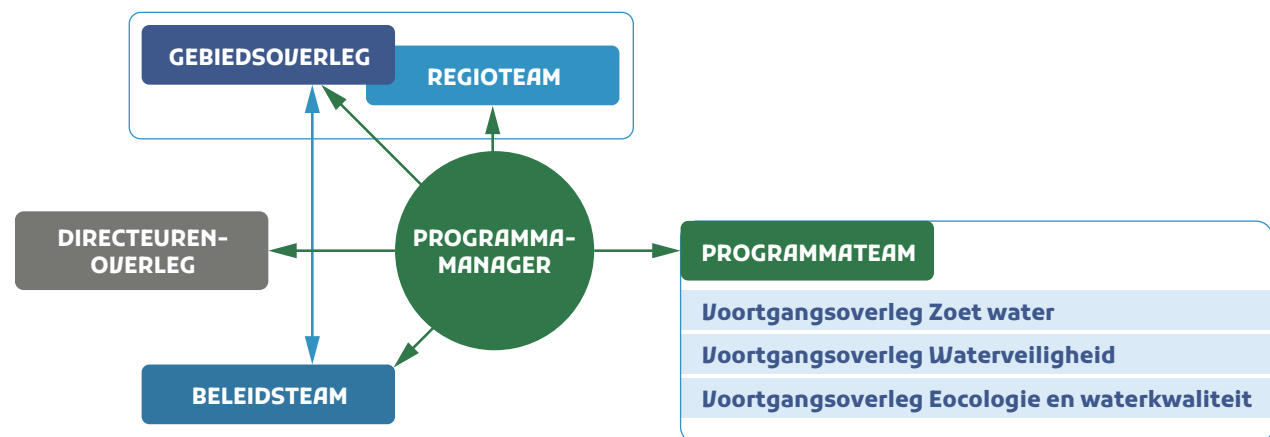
GEBIEDSOVERLEG

REGIOTEAM

DIRECTEUREN-OVERLEG

PROGRAMMA-MANAGER

PROGRAMMATEAM

Voortgangsoverleg Zoet water

Voortgangsoverleg Waterveiligheid

Voortgangsoverleg Ecologie en waterkwaliteit

BELEIDSTEAM